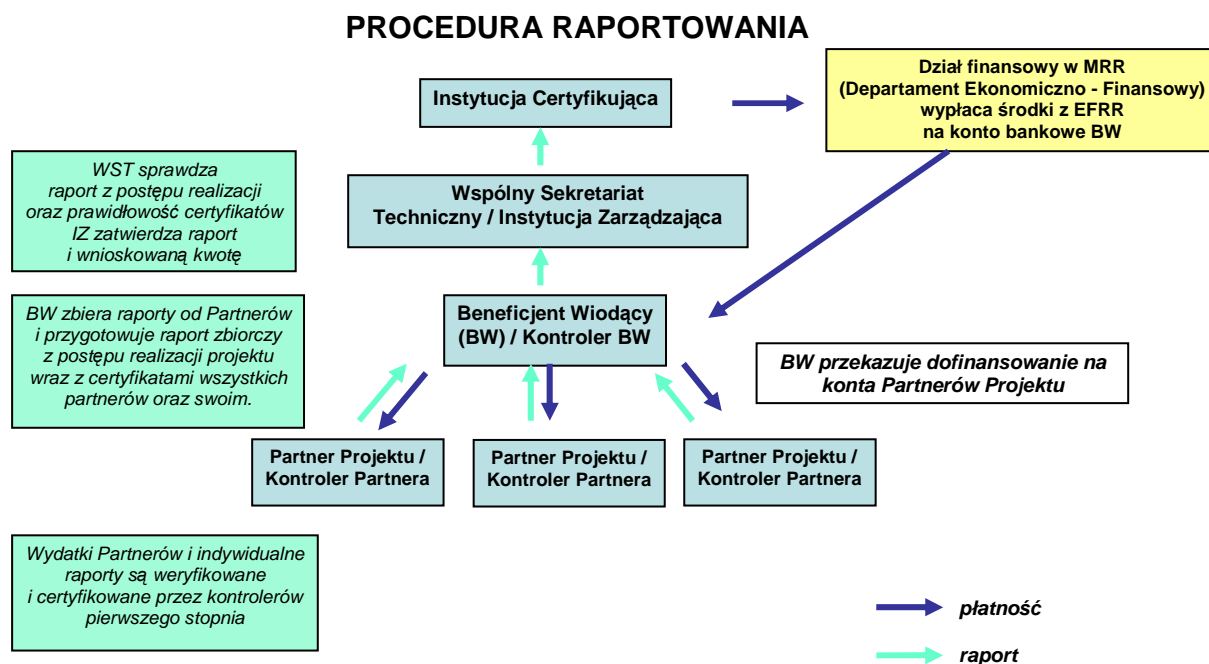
PROCEDURA RAPORTOWANIA

Instytucja Certyfikująca

Dział finansowy w MRR (Departament Ekonomiczno - Finansowy) wypłaca środki z EFRR na konto bankowe BW

WST sprawdza raport z postępu realizacji oraz prawidłowość certyfikatów IZ zatwierdza raport i wnioskowaną kwotę

Wspólny Sekretariat Techniczny / Instytucja Zarządzająca

BW zbiera raporty od Partnerów i przygotowuje raport zbiorczy z postępu realizacji projektu wraz z certyfikatami wszystkich partnerów oraz swoim.

Beneficjent Wiodący (BW) / Kontroler BW

BW przekazuje dofinansowanie na konta Partnerów Projektu

Partner Projektu / Kontroler Partnera

Partner Projektu / Kontroler Partnera

Partner Projektu / Kontroler Partnera

Wydatki Partnerów i indywidualne raporty są weryfikowane i certyfikowane przez kontrolerów pierwszego stopnia

płatność

raport